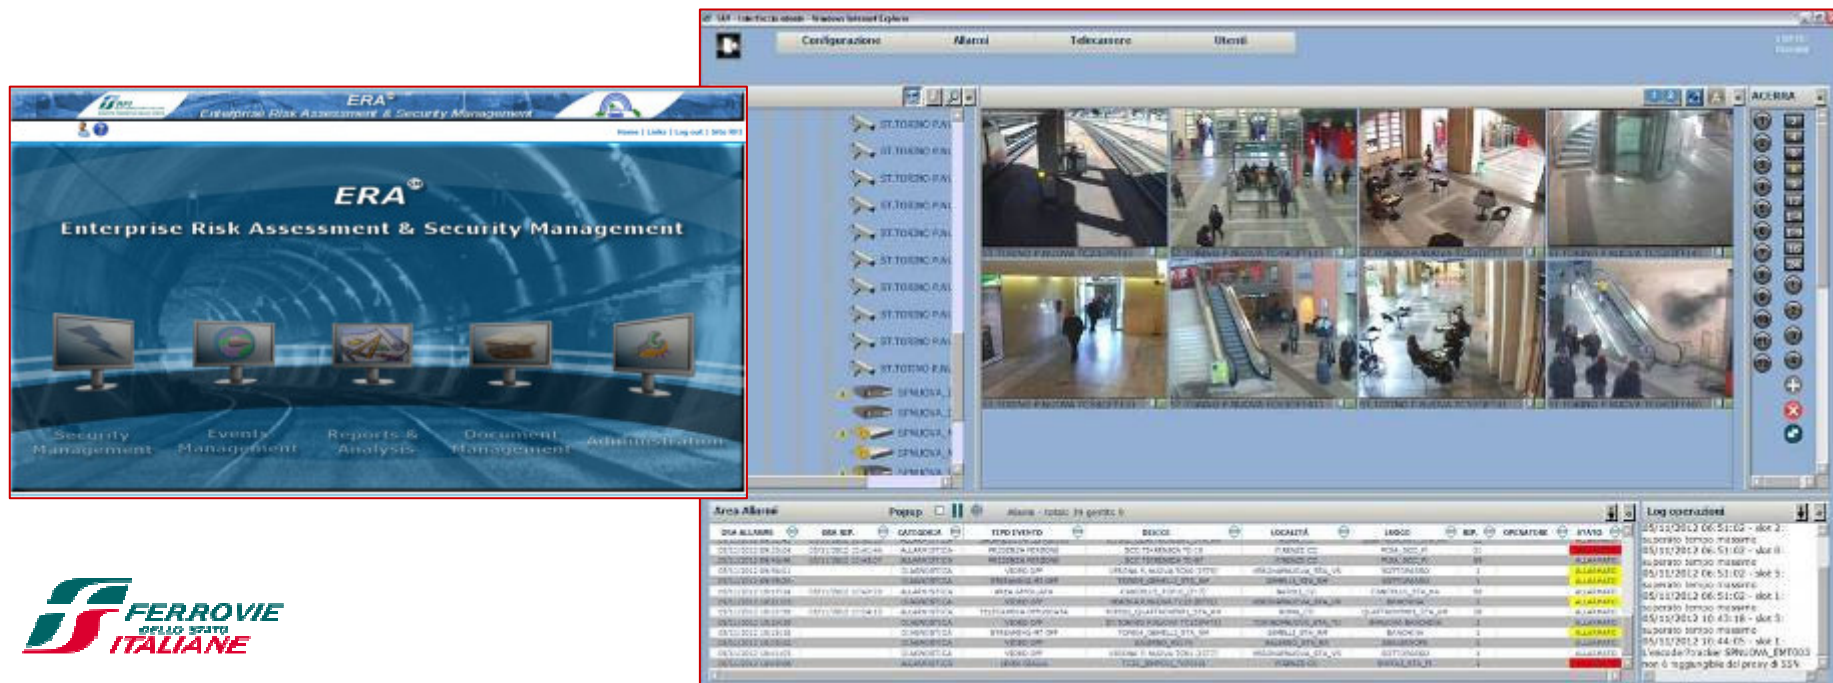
ERA®
Enterprise Risk Assessment & Security Management

Home | Links | Log out | Sito RFI

ERA®
Enterprise Risk Assessment & Security Management

Security Management
Events Management
Reports & Analysis
Document Management
Administration

FERROVIE DELLO STATO ITALIANE

Configurazione
Allarmi
Telecamere
Utenti

ST.TORINO P.N.
ST.TORINO P.N.
ST.TORINO P.N.
ST.TORINO P.N.
ST.TORINO P.N.
ST.TORINO P.N.
ST.TORINO P.N.
ST.TORINO P.N.
ST.TORINO P.N.
ST.TORINO P.N.
SPNUOVA_
SPNUOVA_
SPNUOVA_
SPNUOVA_
SPNUOVA_

ACCERRA

Area Allarmi
Popup
Allarmi - totale: 39 gestiti: 0

| DATA ALLARME | DATA RIP. | CATEGORIA | TIPO EVENTO | DEVICE | LOCALITÀ | LUOGO | RIP. | OPERATORE | STATO |
|---|---|---|---|---|---|---|---|---|---|

Log operazioni
05/11/2012 06:51:02 - slot 2: superato tempo massimo
05/11/2012 06:51:02 - slot 0: superato tempo massimo
05/11/2012 06:51:02 - slot 3: superato tempo massimo
05/11/2012 06:51:02 - slot 1: superato tempo massimo
05/11/2012 10:43:18 - slot 3: superato tempo massimo
05/11/2012 10:44:05 - slot 1: L'encoder/tracker SPNUOVA_EMT003 non è raggiungibile dal proxy di SSS